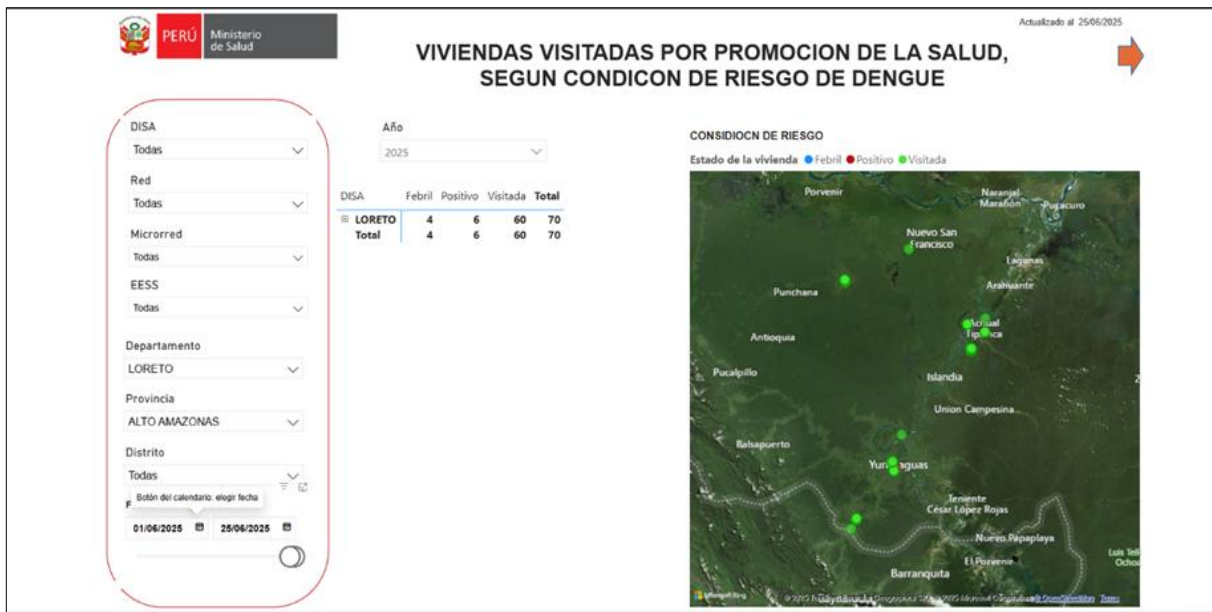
PERÚ Ministerio de Salud

Actualizado al 25/06/2025

VIVIENDAS VISITADAS POR PROMOCION DE LA SALUD, SEGUN CONDICON DE RIESGO DE DENGUE

DISA
Todas

Red
Todas

Microrred
Todas

EESS
Todas

Departamento
LORETO

Provincia
ALTO AMAZONAS

Distrito
Todas

Botón del calendario: elegir fecha

F

01/06/2025

25/06/2025

Año
2025

| DISA | Febril | Positivo | Visitada | Total |
|---|---|---|---|---|
| ⊞ LORETO | 4 | 6 | 60 | 70 |
| Total | 4 | 6 | 60 | 70 |

CONSIDIOCN DE RIESGO

Estado de la vivienda ● Febril ● Positivo ● Visitada

Porvenir

Naranjal Marañón

Pucacuro

Nuevo San Francisco

Lagunas

Punchana

Arahuante

Achual Tipishca

Antioquia

Pucallpillo

Islandia

Union Campesina

Balsapuerto

Yurimaguas

Teniente César López Rojas

Nuevo Papaplaya

El Porvenir

Luis Tell Ochoa

Barranquita

Microsoft Bing

© 2025 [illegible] © 2025 Microsoft Corporation © OpenStreetMap Terms